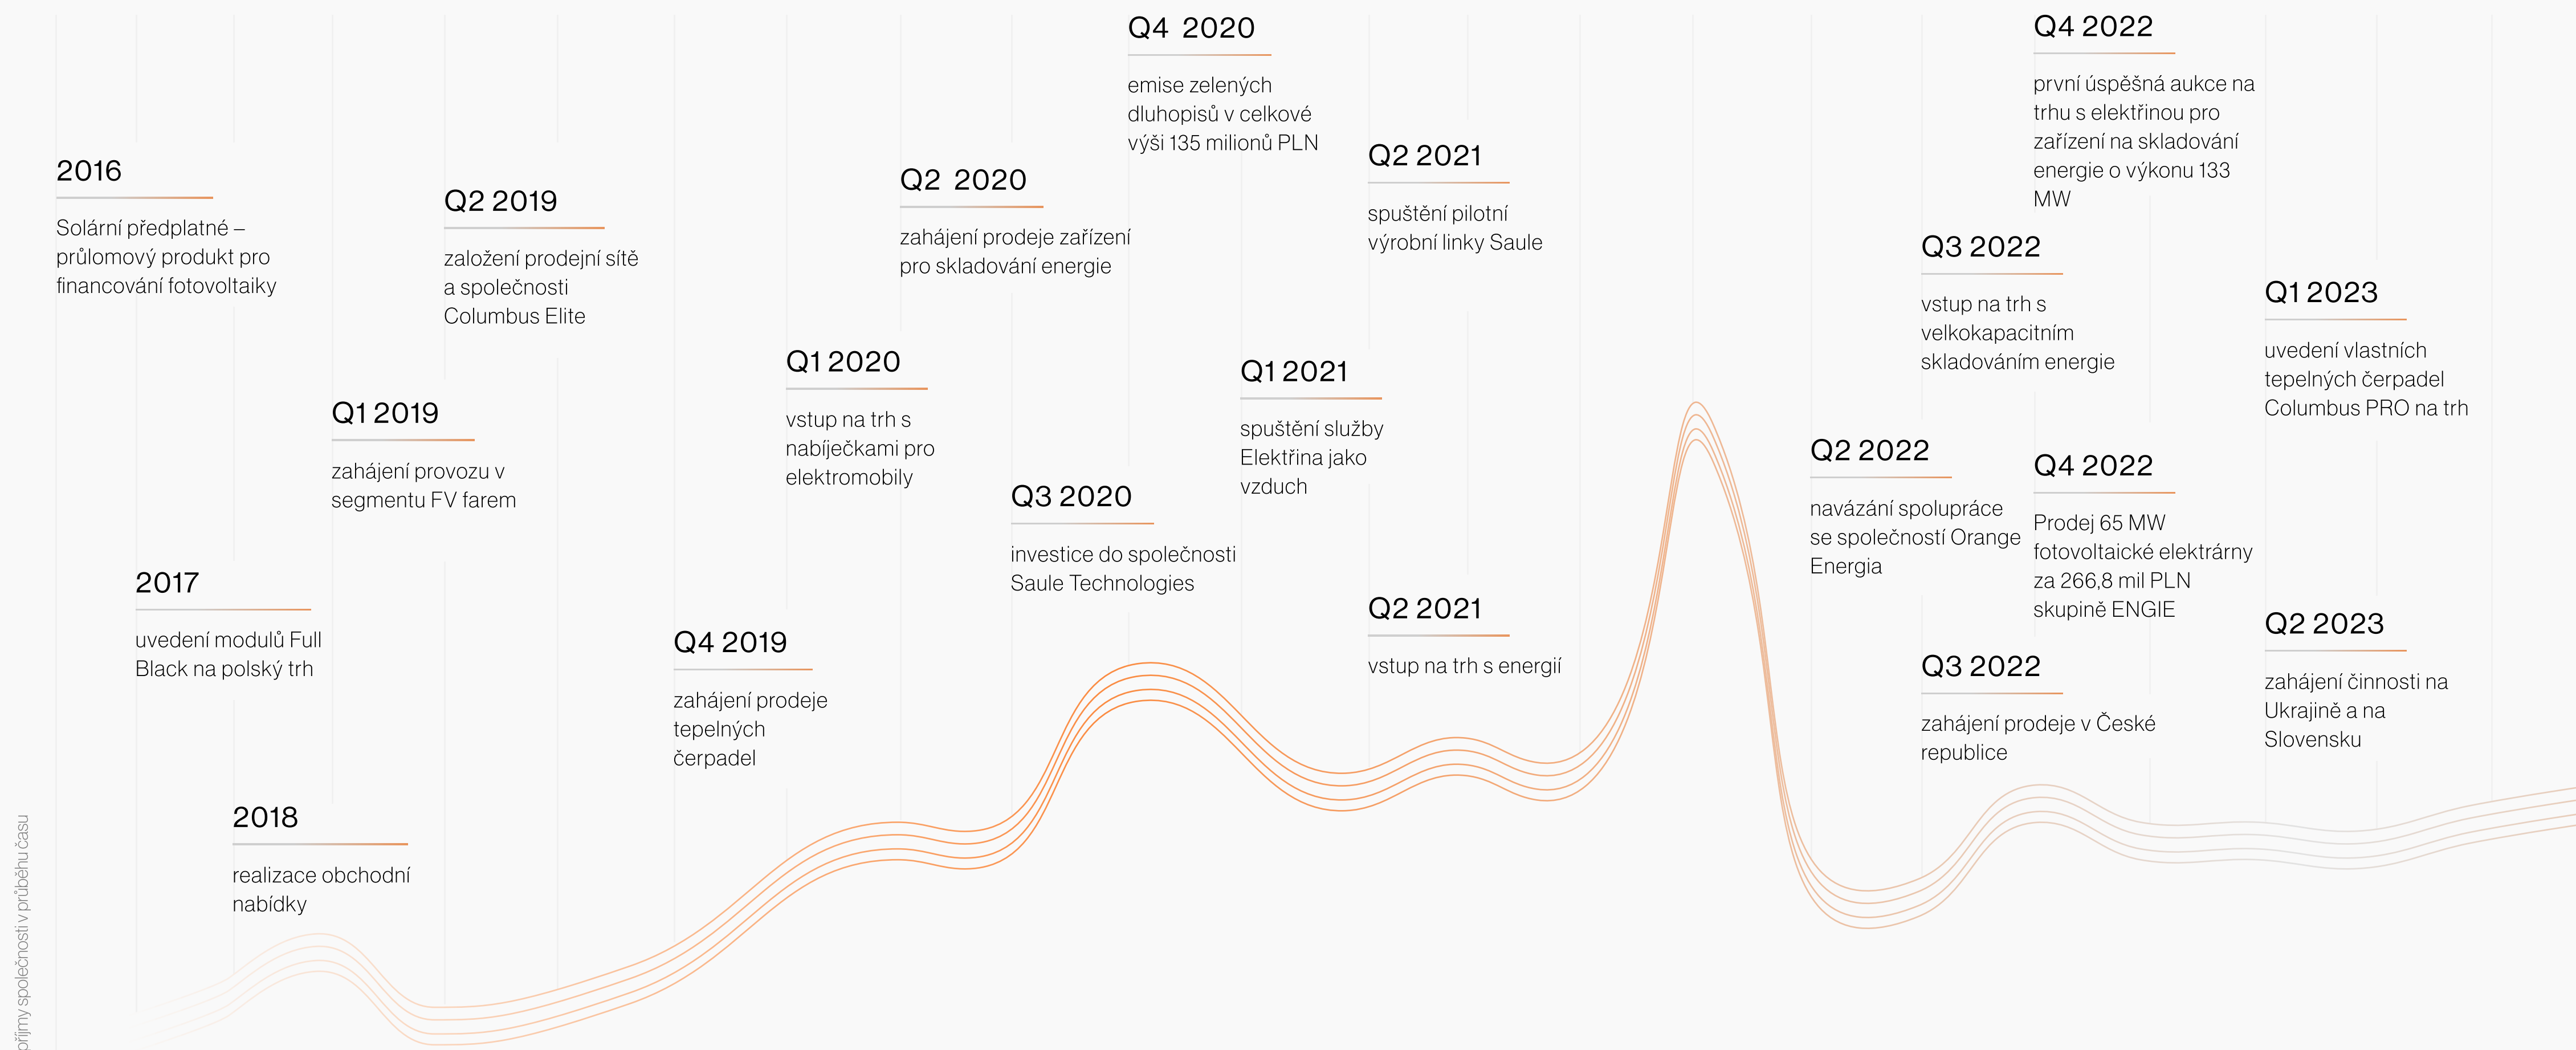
2016

Solární předplatné – průlomový produkt pro financování fotovoltaiky

2017

uvedení modulů Full Black na polský trh

2018

realizace obchodní nabídky

Q1 2019

zahájení provozu v segmentu FV farem

Q2 2019

založení prodejní sítě a společnosti Columbus Elite

Q4 2019

zahájení prodeje tepelných čerpadel

Q1 2020

vstup na trh s nabíječkami pro elektromobily

Q2 2020

zahájení prodeje zařízení pro skladování energie

Q3 2020

investice do společnosti Saule Technologies

Q4 2020

emise zelených dluhopisů v celkové výši 135 milionů PLN

Q1 2021

spuštění služby Elektřina jako vzduch

Q2 2021

spuštění pilotní výrobní linky Saule

Q2 2021

vstup na trh s energií

Q2 2022

navázání spolupráce se společností Orange Energia

Q3 2022

vstup na trh s velkokapacitním skladováním energie

Q3 2022

zahájení prodeje v České republice

Q4 2022

první úspěšná aukce na trhu s elektřinou pro zařízení na skladování energie o výkonu 133 MW

Q4 2022

Prodej 65 MW fotovoltaické elektrárny za 266,8 mil PLN skupině ENGIE

Q1 2023

uvedení vlastních tepelných čerpadel Columbus PRO na trh

Q2 2023

zahájení činnosti na Ukrajině a na Slovensku

příjmy společnosti v průběhu času